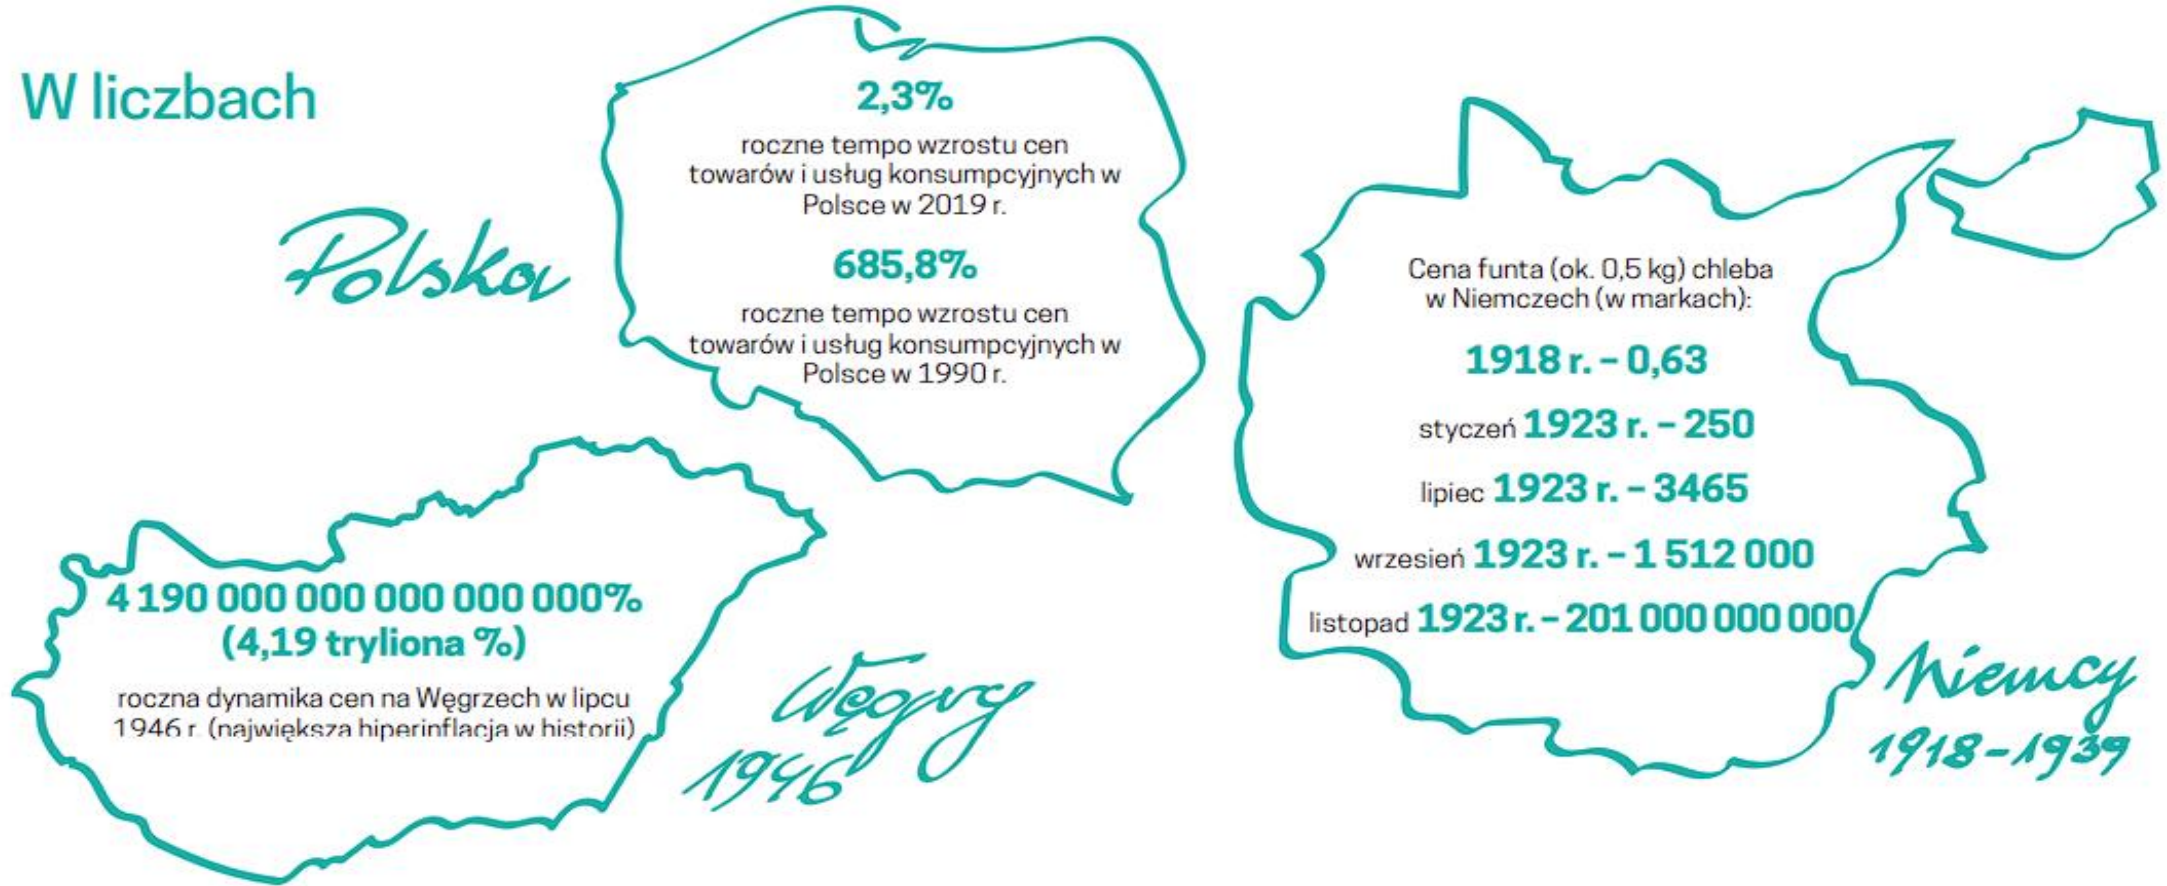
W liczbach

Polska

2,3%

roczne tempo wzrostu cen towarów i usług konsumpcyjnych w Polsce w 2019 r.

685,8%

roczne tempo wzrostu cen towarów i usług konsumpcyjnych w Polsce w 1990 r.

Cena funta (ok. 0,5 kg) chleba w Niemczech (w markach):

1918 r. – 0,63

styczeń 1923 r. – 250

lipiec 1923 r. – 3465

wrzesień 1923 r. – 1 512 000

listopad 1923 r. – 201 000 000 000

Niemcy 1918–1939

4 190 000 000 000 000 000%
(4,19 tryliona %)

roczna dynamika cen na Węgrzech w lipcu 1946 r. (największa hiperinflacja w historii)

Węgry 1946